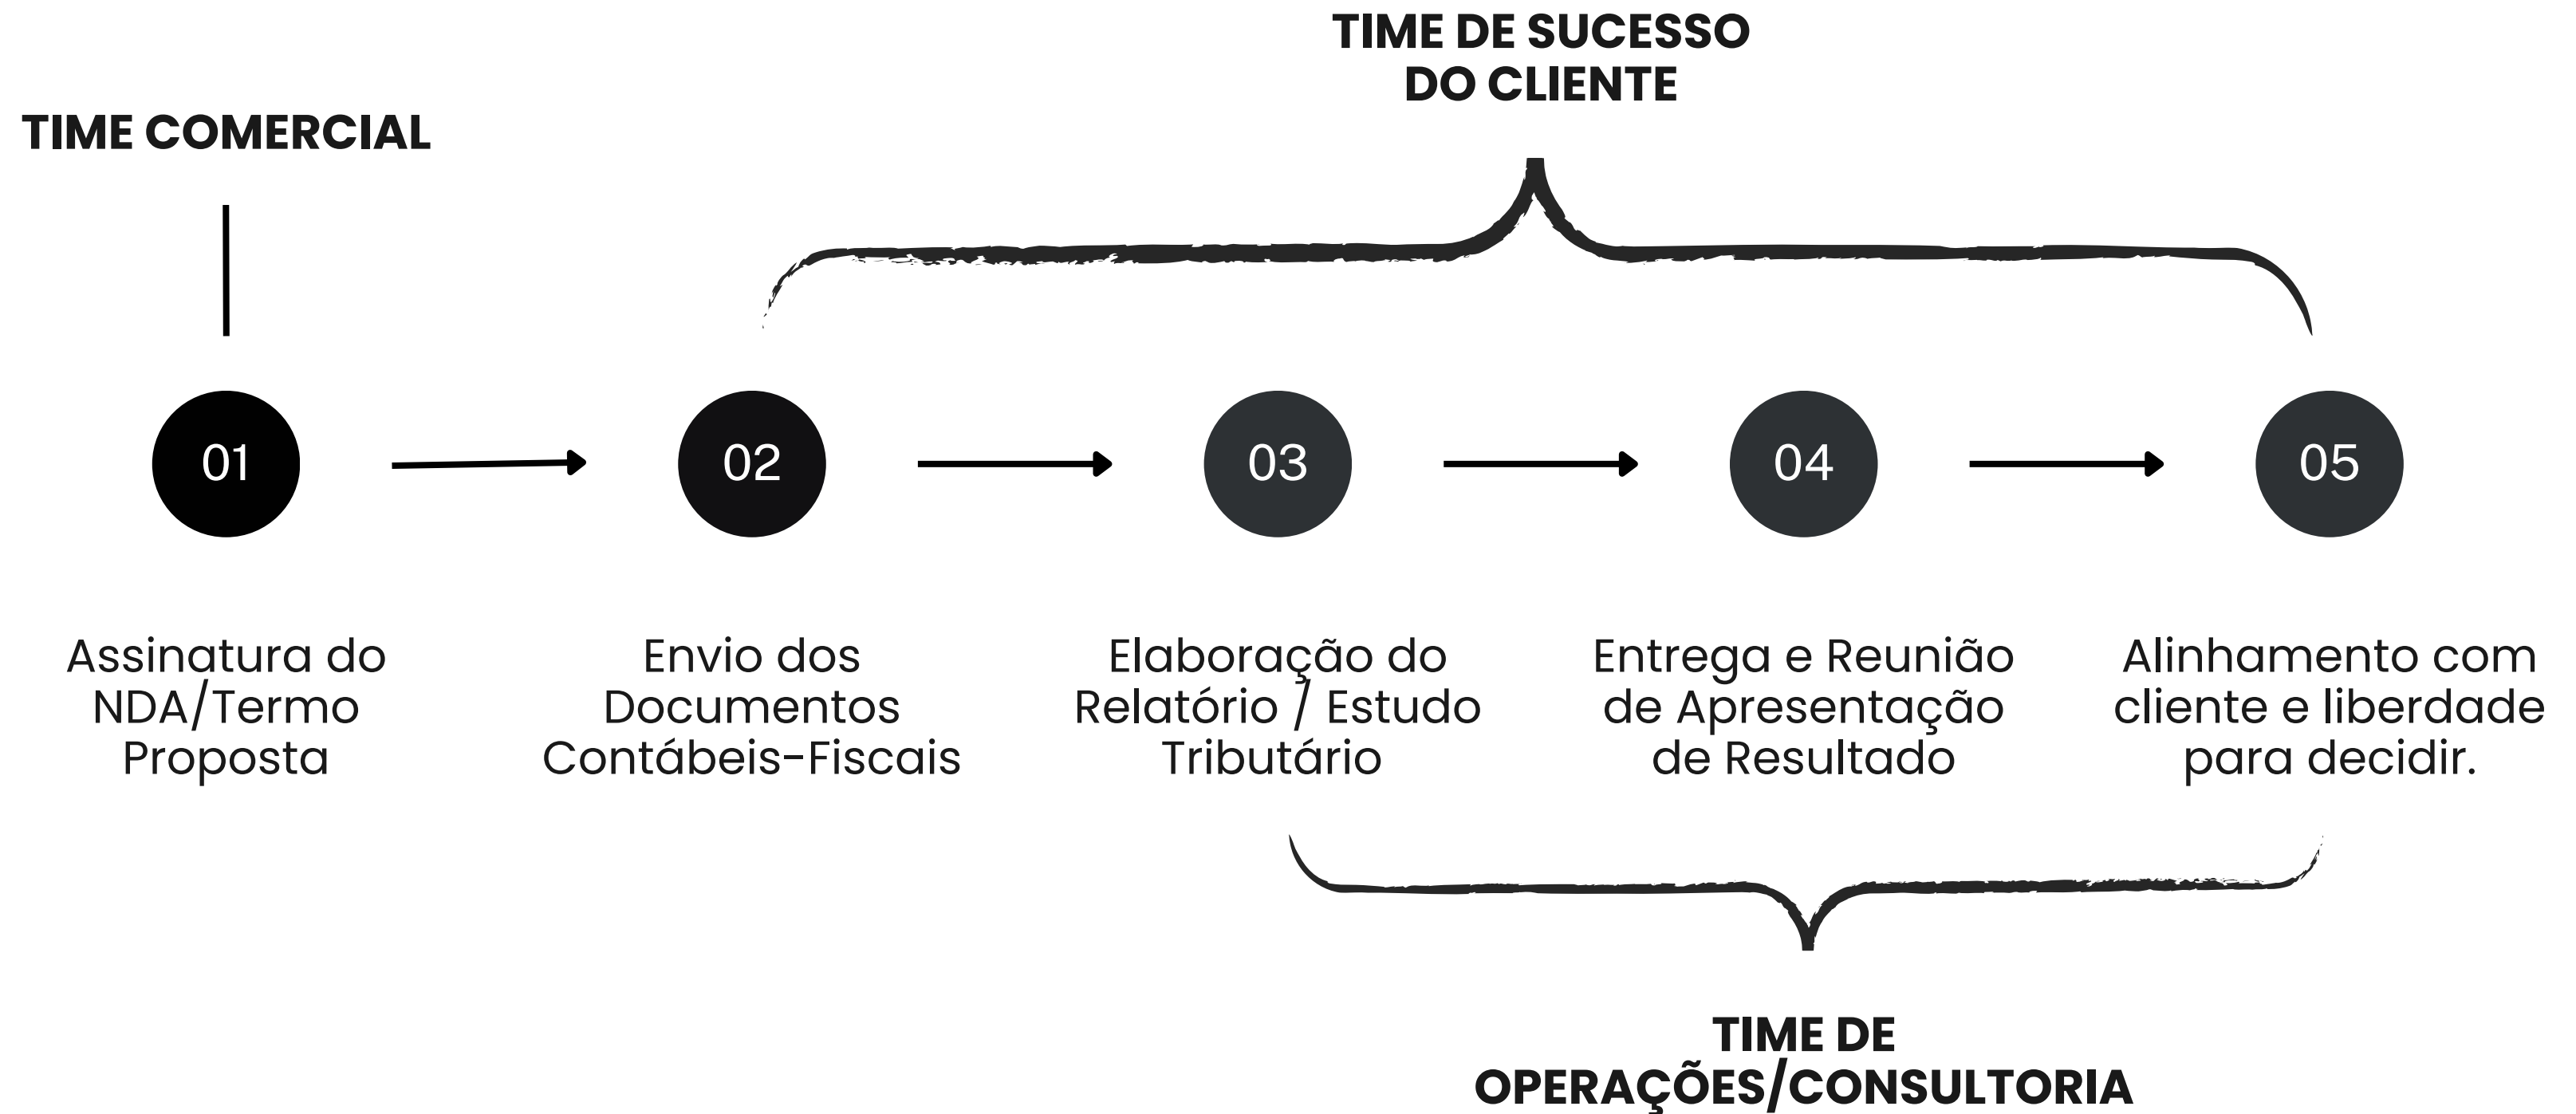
TIME DE SUCESSO DO CLIENTE

TIME COMERCIAL

01

02

03

04

05

Assinatura do NDA/Termo Proposta

Envio dos Documentos Contábeis-Fiscais

Elaboração do Relatório / Estudo Tributário

Entrega e Reunião de Apresentação de Resultado

Alinhamento com cliente e liberdade para decidir.

TIME DE OPERAÇÕES/CONSULTORIA